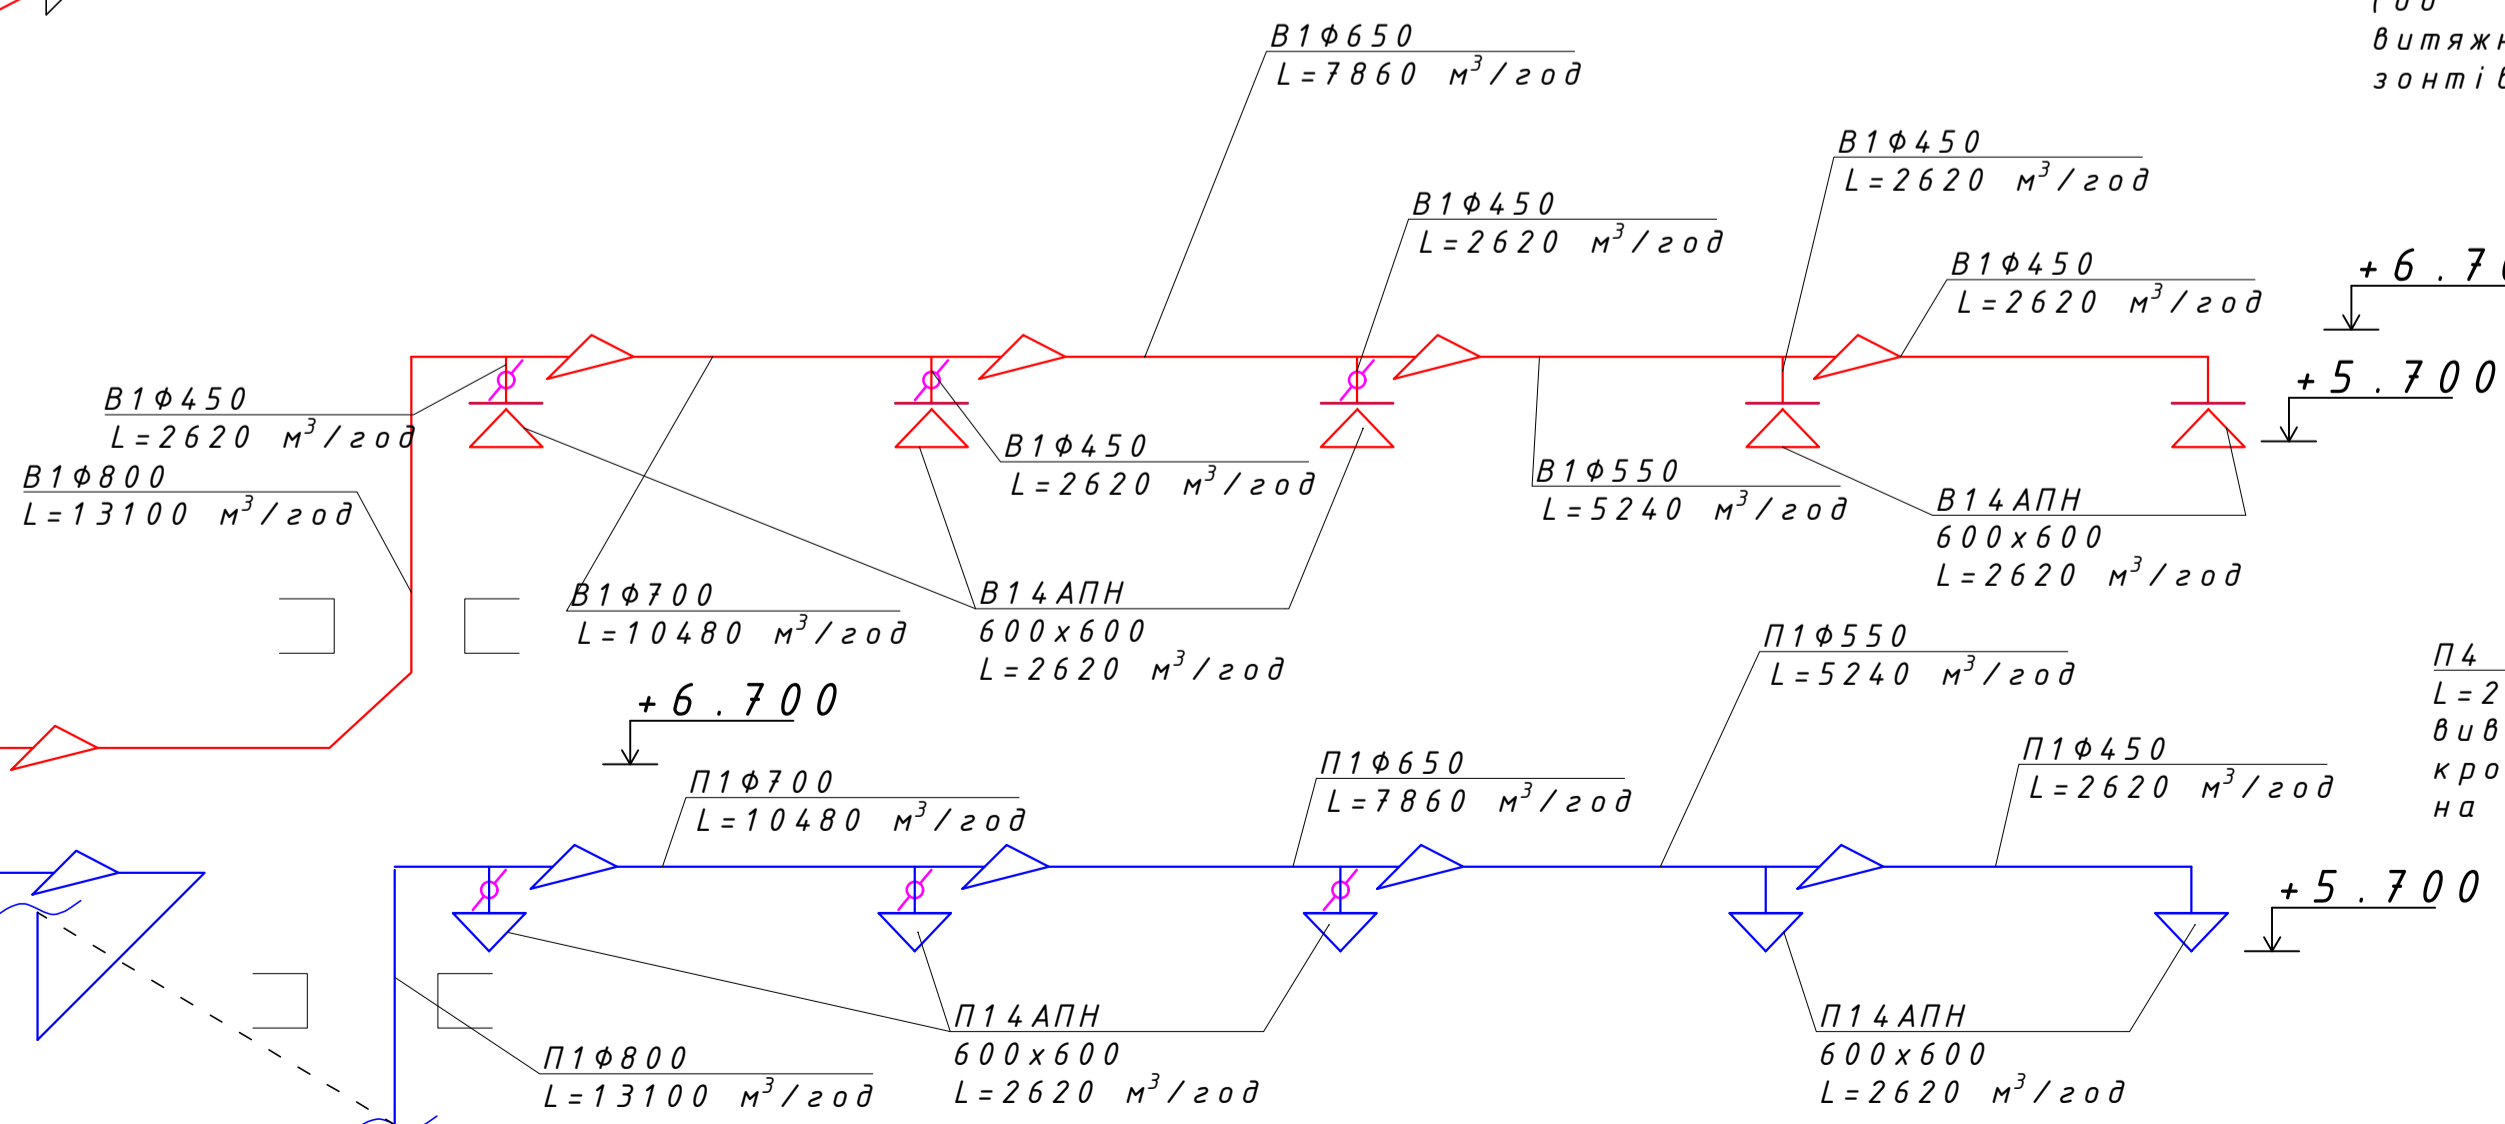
витяжн
зонті

В1Ф650
L=7860 м³/год

В1Ф450
L=2620 м³/год

В1Ф450
L=2620 м³/год

В1Ф450
L=2620 м³/год

+6.7

+5.700

В1Ф450
L=2620 м³/год

В1Ф800
L=13100 м³/год

В1Ф450
L=2620 м³/год

В1Ф550
L=5240 м³/год

В14АПН
600x600
L=2620 м³/год

В1Ф700
L=10480 м³/год

В14АПН
600x600
L=2620 м³/год

П1Ф550
L=5240 м³/год

П4
L=2
вив
кро
на

+6.700

П1Ф700
L=10480 м³/год

П1Ф650
L=7860 м³/год

П1Ф450
L=2620 м³/год

+5.700

П14АПН
600x600
L=2620 м³/год

П14АПН
600x600
L=2620 м³/год

П1Ф800
L=13100 м³/год